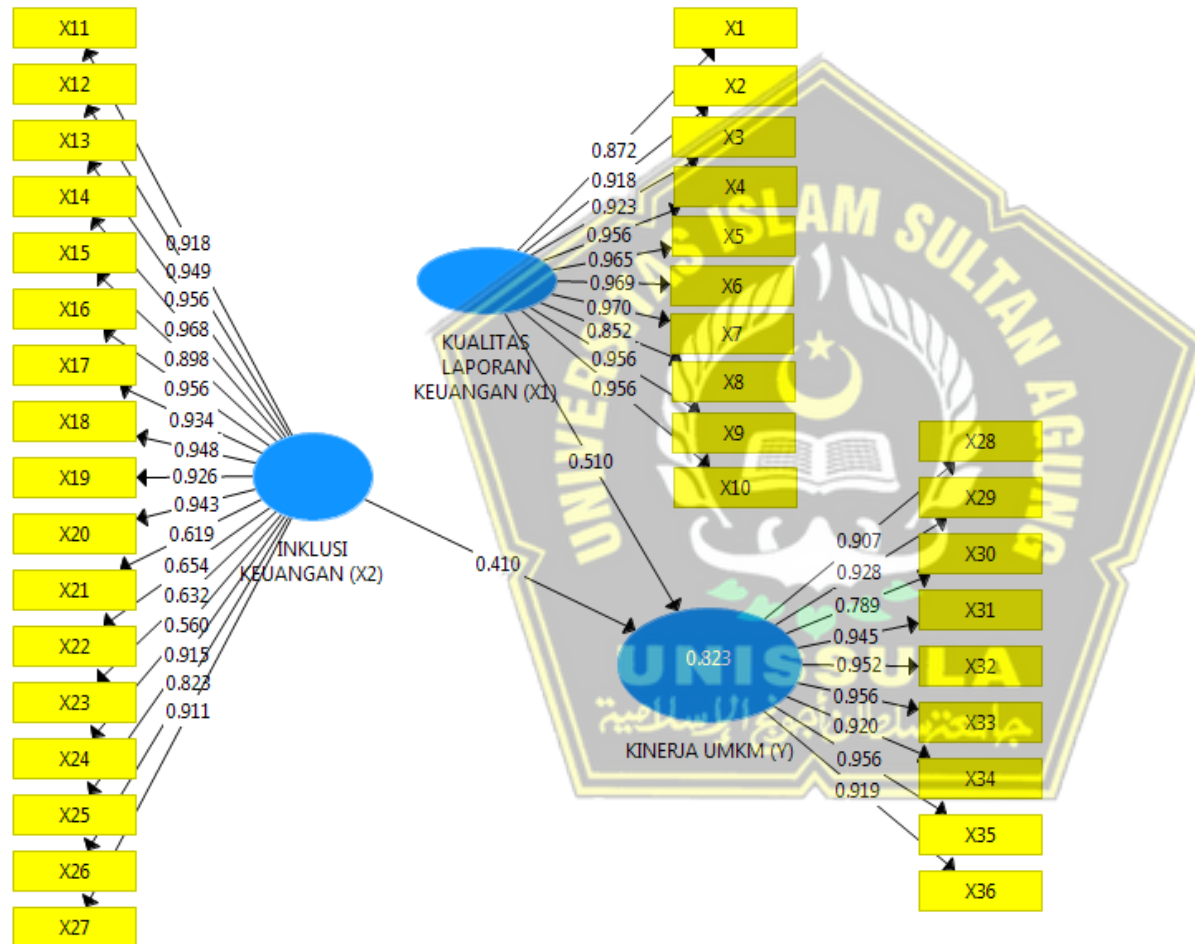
X11
X12
X13
X14
X15
X16
X17
X18
X19
X20
X21
X22
X23
X24
X25
X26
X27

0.918
0.949
0.956
0.968
0.898
0.956
0.934
0.948
0.926
0.943
0.619
0.654
0.632
0.560
0.915
0.823
0.911

INKLUSI KEUANGAN (X2)

0.410

X1
X2
X3
X4
X5
X6
X7
X8
X9
X10

0.872
0.918
0.923
0.956
0.965
0.969
0.970
0.852
0.956
0.956

KUALITAS LAPORAN KEUANGAN (X1)

0.510

0.323

KINERJA UMKM (Y)

0.907
0.928
0.789
0.945
0.952
0.956
0.920
0.956
0.919

X28
X29
X30
X31
X32
X33
X34
X35
X36

UNIVERSITAS ISLAM SULTAN AGUNG
UNISSULA
جامعة سلطان أجونج الإسلامية